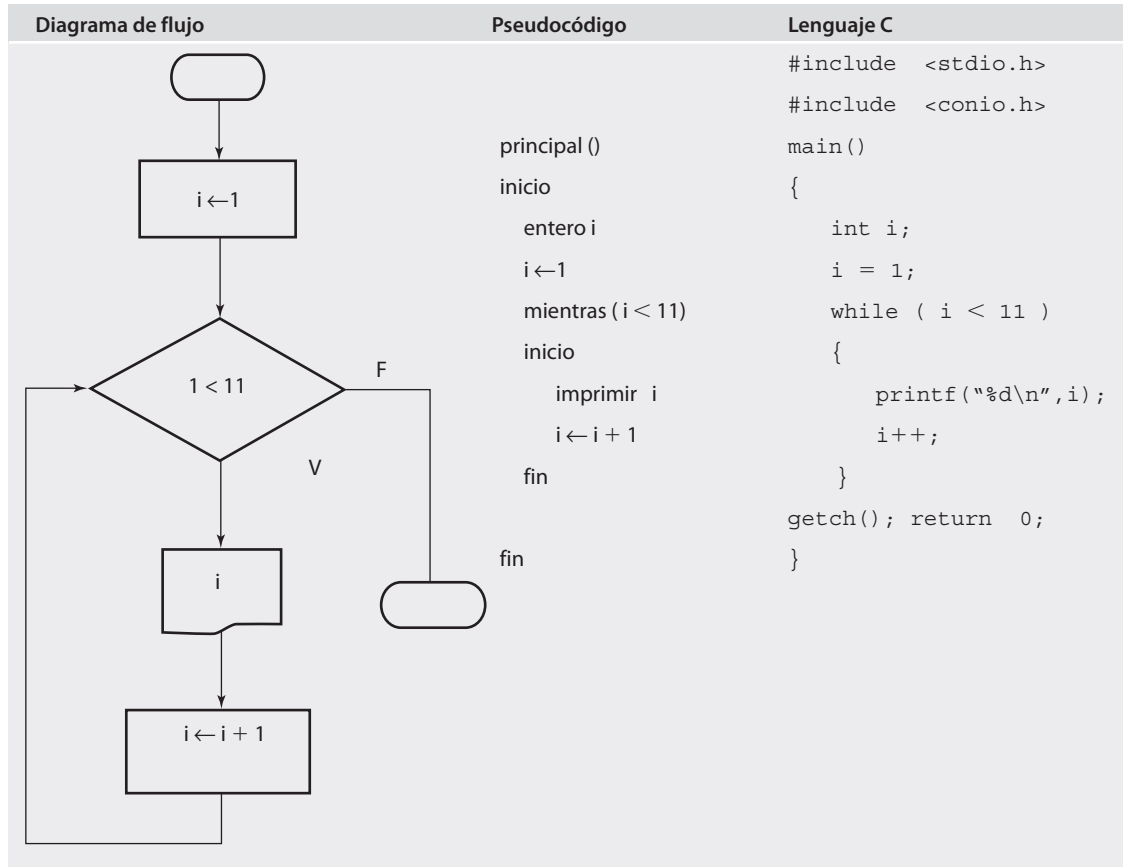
| Diagrama de flujo | Pseudocódigo | Lenguaje C |
|---|---|---|

i ← 1

1 < 11

F

V

i

i ← i + 1

principal ()
inicio
entero i
i ← 1
mientras ( i < 11)
inicio
imprimir i
i ← i + 1
fin
fin

```
#include <stdio.h>
#include <conio.h>
main()
{
int i;
i = 1;
while ( i < 11 )
{
printf("%d\n",i);
i++;
}
getch(); return 0;
}
```